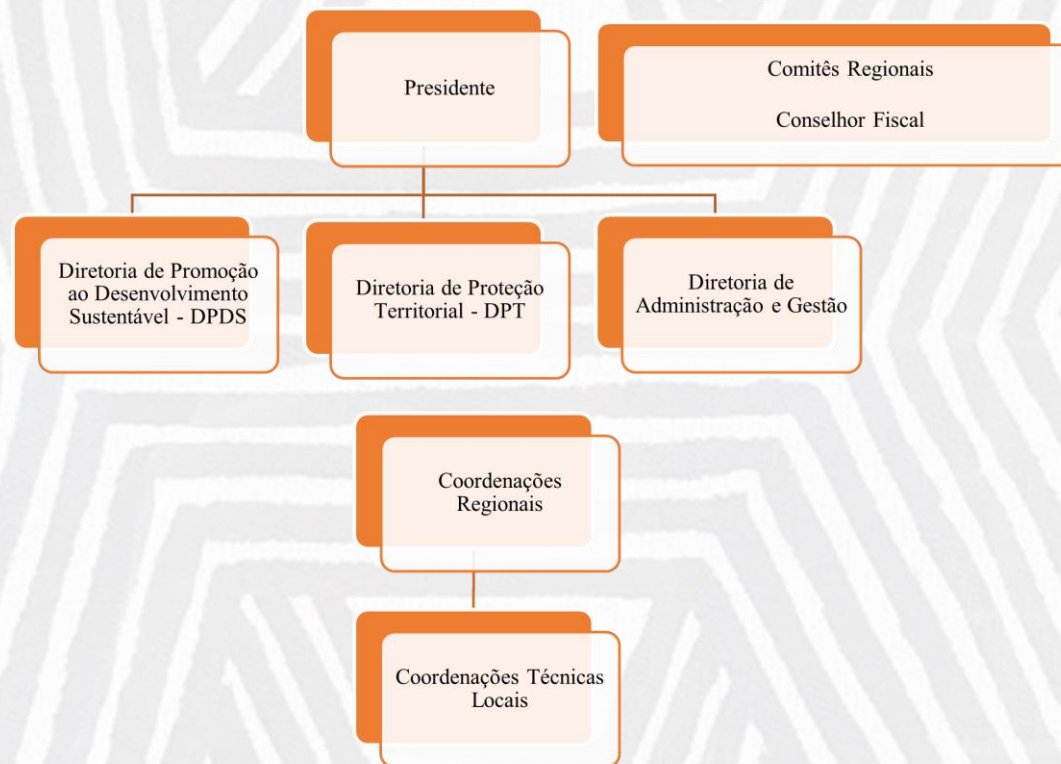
Presidente

Comitês Regionais

Conselhor Fiscal

Diretoria de Promoção ao Desenvolvimento Sustentável - DPDS

Diretoria de Proteção Territorial - DPT

Diretoria de Administração e Gestão

Coordenações Regionais

Coordenações Técnicas Locais